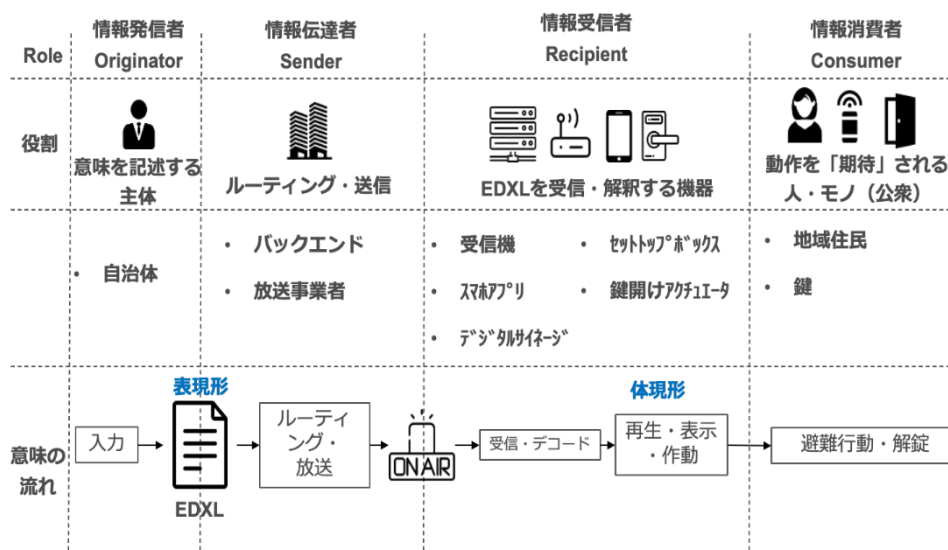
| Role | 情報発信者 Originator | 情報伝達者 Sender | 情報受信者 Recipient | 情報消費者 Consumer |
|---|---|---|---|---|
| 役割 | 意味を記述する主体 | ルーティング・送信 | EDXLを受信・解釈する機器 | 動作を「期待」される人・モノ（公衆） |
| | • 自治体 | • バックエンド<br>• 放送事業者 | • 受信機<br>• ｽﾏﾎｱﾌﾟﾘ<br>• ﾃﾞｼﾞﾀﾙｻｲﾈｰｼﾞ<br>• ｾｯﾄﾄｯﾌﾟﾎﾞｯｸｽ<br>• 鍵開けｱｸﾁｭｴｰﾀ | • 地域住民<br>• 鍵 |

意味の流れ

表現形

入力

EDXL

ルーティング・放送

ON AIR

受信・デコード

体現形

再生・表示・作動

避難行動・解錠